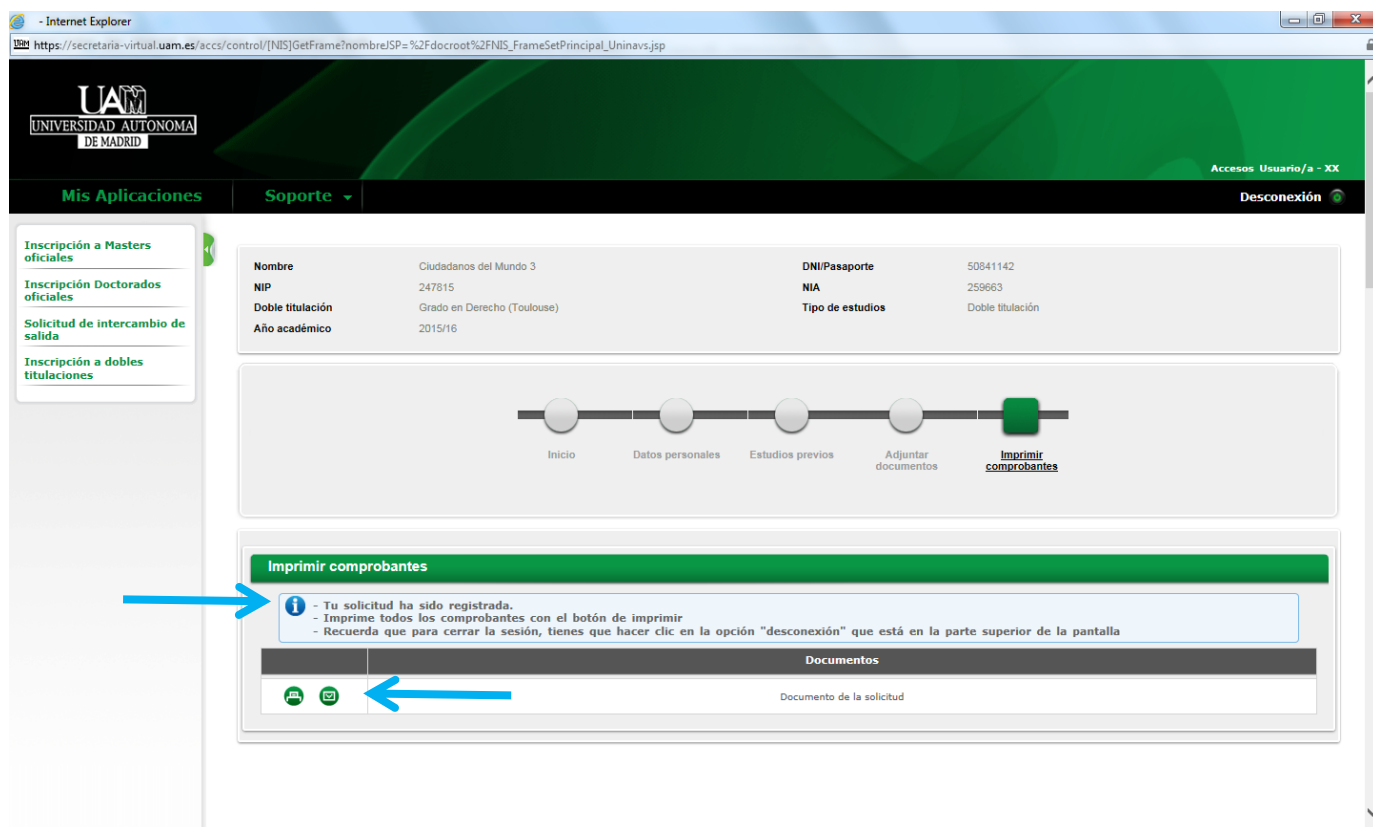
- Internet Explorer

https://secretaria-virtual.uam.es/accs/control/[NIS]GetFrame?nombreJSP=%2Fdocroot%2FNIS_FrameSetPrincipal_Uninavs.jsp

UAM
UNIVERSIDAD AUTONOMA
DE MADRID

Accesos Usuario/a - XX

Mis Aplicaciones
Soporte
Desconexión

Inscripción a Masters oficiales
Inscripción Doctorados oficiales
Solicitud de intercambio de salida
Inscripción a dobles titulaciones

| | | | |
|---|---|---|---|
| Nombre | Ciudadanos del Mundo 3 | DNI/Pasaporte | 50841142 |
| NIP | 247815 | NIA | 259663 |
| Doble titulación | Grado en Derecho (Toulouse) | Tipo de estudios | Doble titulación |
| Año académico | 2015/16 | | |

Inicio
Datos personales
Estudios previos
Adjuntar documentos
Imprimir comprobantes

Imprimir comprobantes

- Tu solicitud ha sido registrada.
- Imprime todos los comprobantes con el botón de imprimir
- Recuerda que para cerrar la sesión, tienes que hacer clic en la opción "desconexión" que está en la parte superior de la pantalla

| | Documentos |
|---|---|
| | Documento de la solicitud |